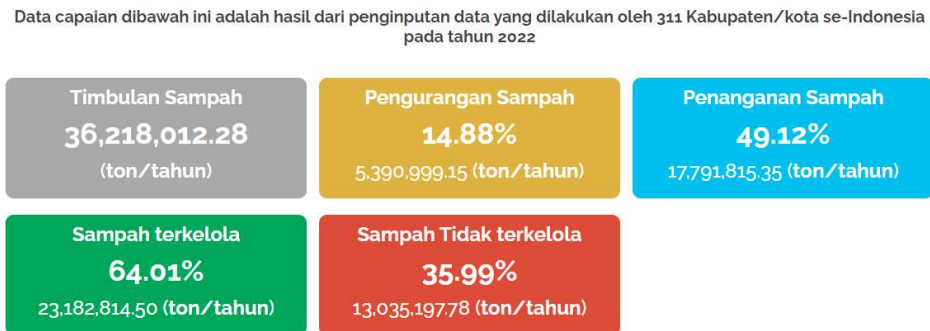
Data capaian dibawah ini adalah hasil dari penginputan data yang dilakukan oleh 311 Kabupaten/kota se-Indonesia pada tahun 2022

Timbulan Sampah
36,218,012.28
(ton/tahun)

Pengurangan Sampah
14.88%
5,390,999.15 (ton/tahun)

Penanganan Sampah
49.12%
17,791,815.35 (ton/tahun)

Sampah terkelola
64.01%
23,182,814.50 (ton/tahun)

Sampah Tidak terkelola
35.99%
13,035,197.78 (ton/tahun)